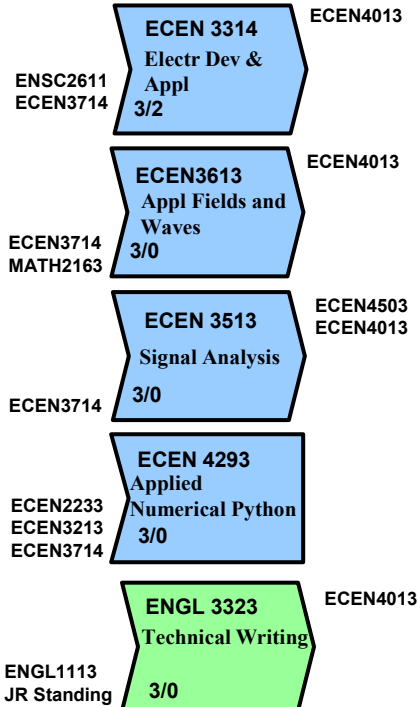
ECEN 3314
Electr Dev & Appl
3/2

ECEN4013

ENSC2611
ECEN3714

ECEN3613
Appl Fields and Waves
3/0

ECEN4013

ECEN3714
MATH2163

ECEN 3513
Signal Analysis
3/0

ECEN4503
ECEN4013

ECEN3714

ECEN 4293
Applied Numerical Python
3/0

ECEN2233
ECEN3213
ECEN3714

ENGL 3323
Technical Writing
3/0

ECEN4013

ENGL1113
JR Standing